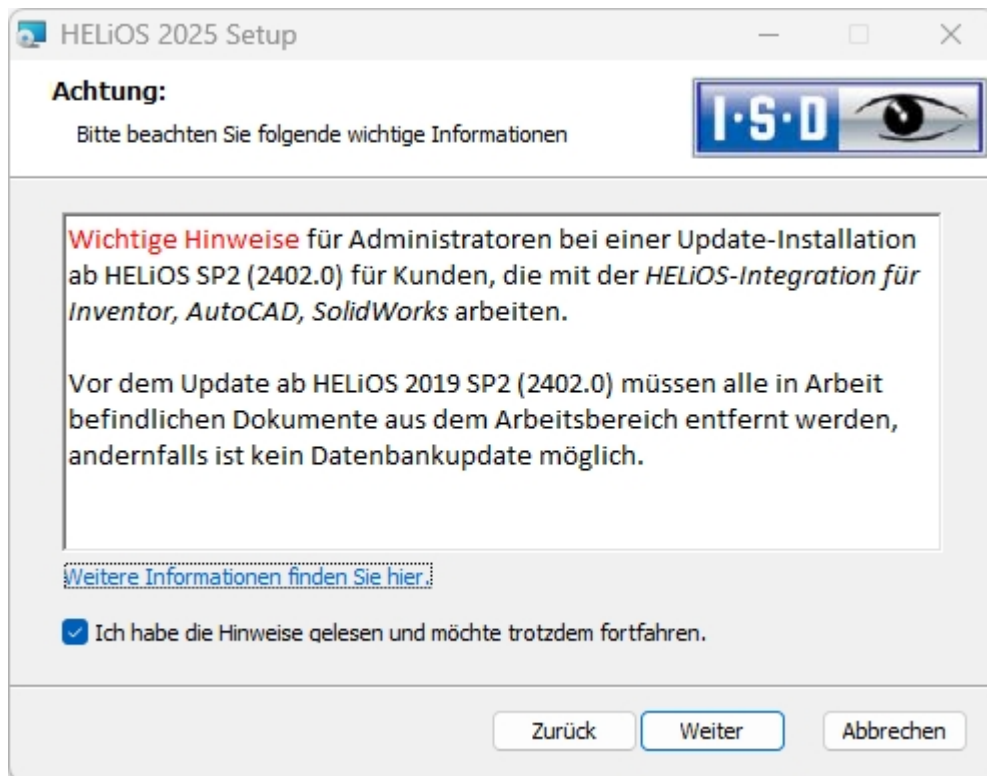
HELiOS 2025 Setup

Achtung:

Bitte beachten Sie folgende wichtige Informationen

I·S·D

Wichtige Hinweise für Administratoren bei einer Update-Installation ab HELiOS SP2 (2402.0) für Kunden, die mit der HELiOS-Integration für Inventor, AutoCAD, SolidWorks arbeiten.

Vor dem Update ab HELiOS 2019 SP2 (2402.0) müssen alle in Arbeit befindlichen Dokumente aus dem Arbeitsbereich entfernt werden, andernfalls ist kein Datenbankupdate möglich.

Weitere Informationen finden Sie hier.

Ich habe die Hinweise gelesen und möchte trotzdem fortfahren.

Zurück Weiter Abbrechen